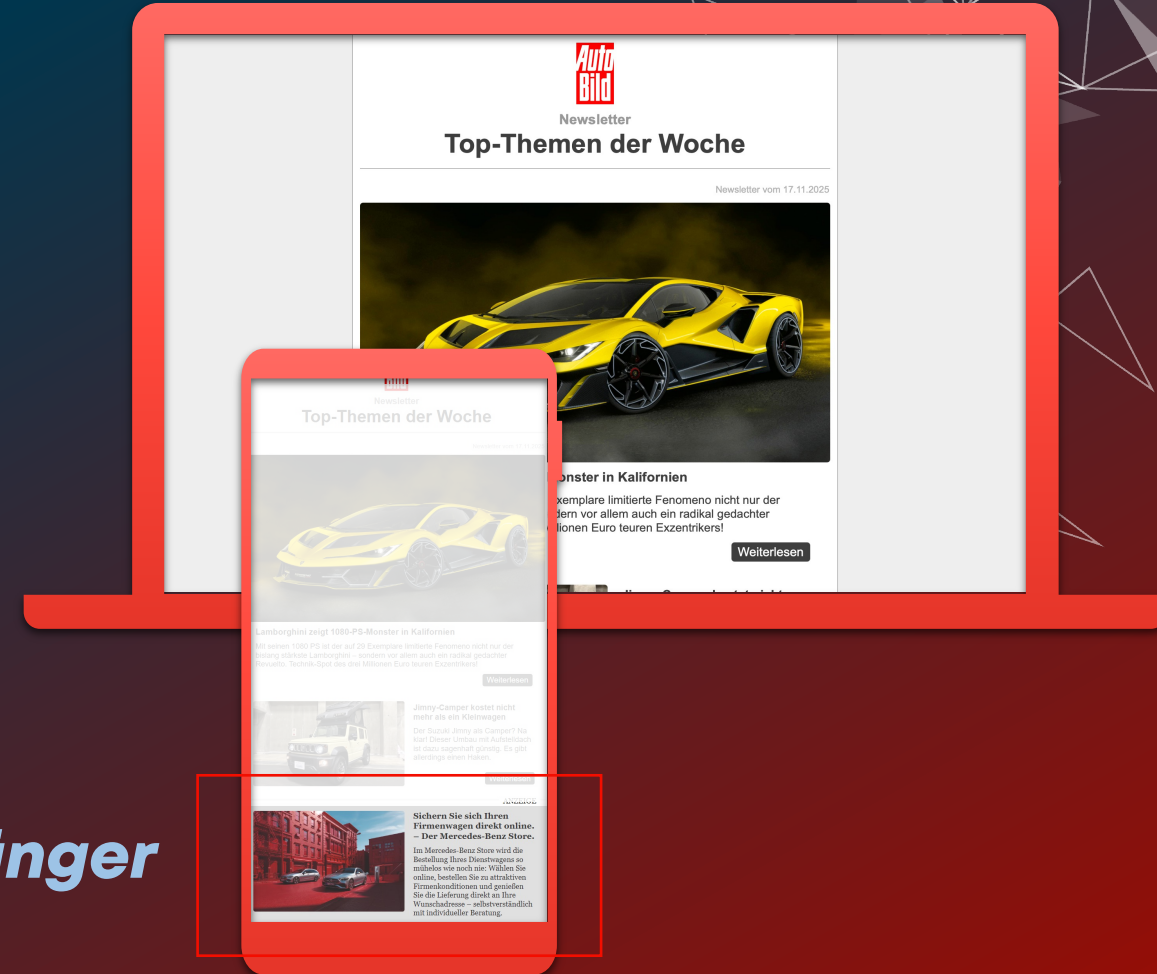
Auto Bild

Newsletter

Top-Themen der Woche

Newsletter vom 17.11.2025

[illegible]onster in Kalifornien

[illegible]xemplare limitierte Fenomeno nicht nur der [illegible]dern vor allem auch ein radikal gedachter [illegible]lionen Euro teuren Exzentrikers!

Weiterlesen

Newsletter

Top-Themen der Woche

Lamborghini zeigt 1080-PS-Monster in Kalifornien

Mit seinen 1080 PS ist der auf 29 Exemplare limitierte Fenomeno nicht nur der bislang stärkste Lamborghini – sondern vor allem auch ein radikal gedachter Revuelto. Technik-Spot des drei Millionen Euro teuren Exzentrikers!

Weiterlesen

Jimny-Camper kostet nicht mehr als ein Kleinwagen

Der Suzuki Jimny als Camper? Na klar! Dieser Umbau mit Aufstelldach ist dazu sagenhaft günstig. Es gibt allerdings einen Haken.

Weiterlesen

ANZEIGE

Sichern Sie sich Ihren Firmenwagen direkt online. – Der Mercedes-Benz Store.

Im Mercedes-Benz Store wird die Bestellung Ihres Dienstwagens so mühelos wie noch nie: Wählen Sie online, bestellen Sie zu attraktiven Firmenkonditionen und genießen Sie die Lieferung direkt an Ihre Wunschadresse – selbstverständlich mit individueller Beratung.

inger